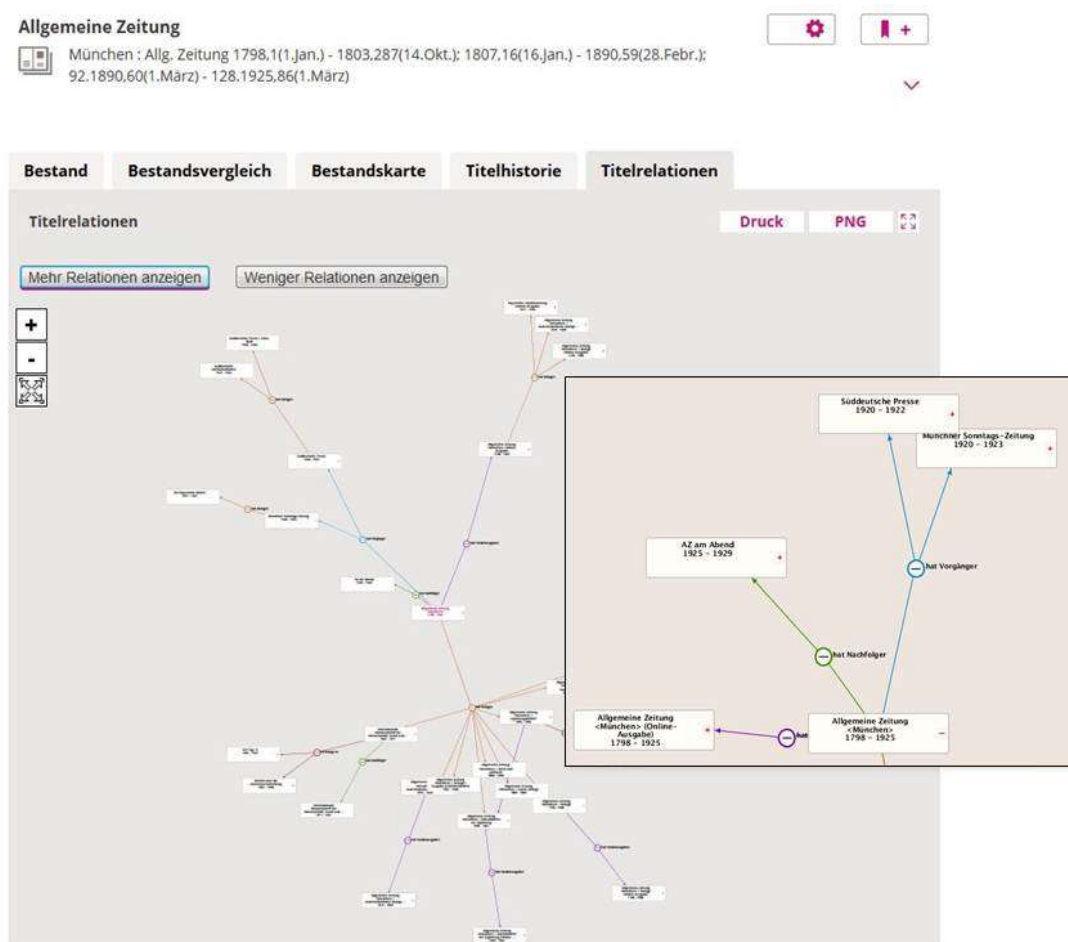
Allgemeine Zeitung

München : Allg. Zeitung 1798,1(1.Jan.) - 1803,287(14.Okt.); 1807,16(16.Jan.) - 1890,59(28.Febr.); 92.1890,60(1.März) - 128.1925,86(1.März)

Bestand | Bestandsvergleich | Bestandskarte | Titelhistorie | Titelrelationen

Titelrelationen

Druck PNG

Mehr Relationen anzeigen

Weniger Relationen anzeigen

+

-

Süddeutsche Presse
1920 - 1922

Münchner Sonntags-Zeitung
1920 - 1923

AZ am Abend
1925 - 1929

hat Vorgänger

hat Nachfolger

Allgemeine Zeitung <München> (Online-Ausgabe)
1798 - 1925

hat

Allgemeine Zeitung <München>
1798 - 1925